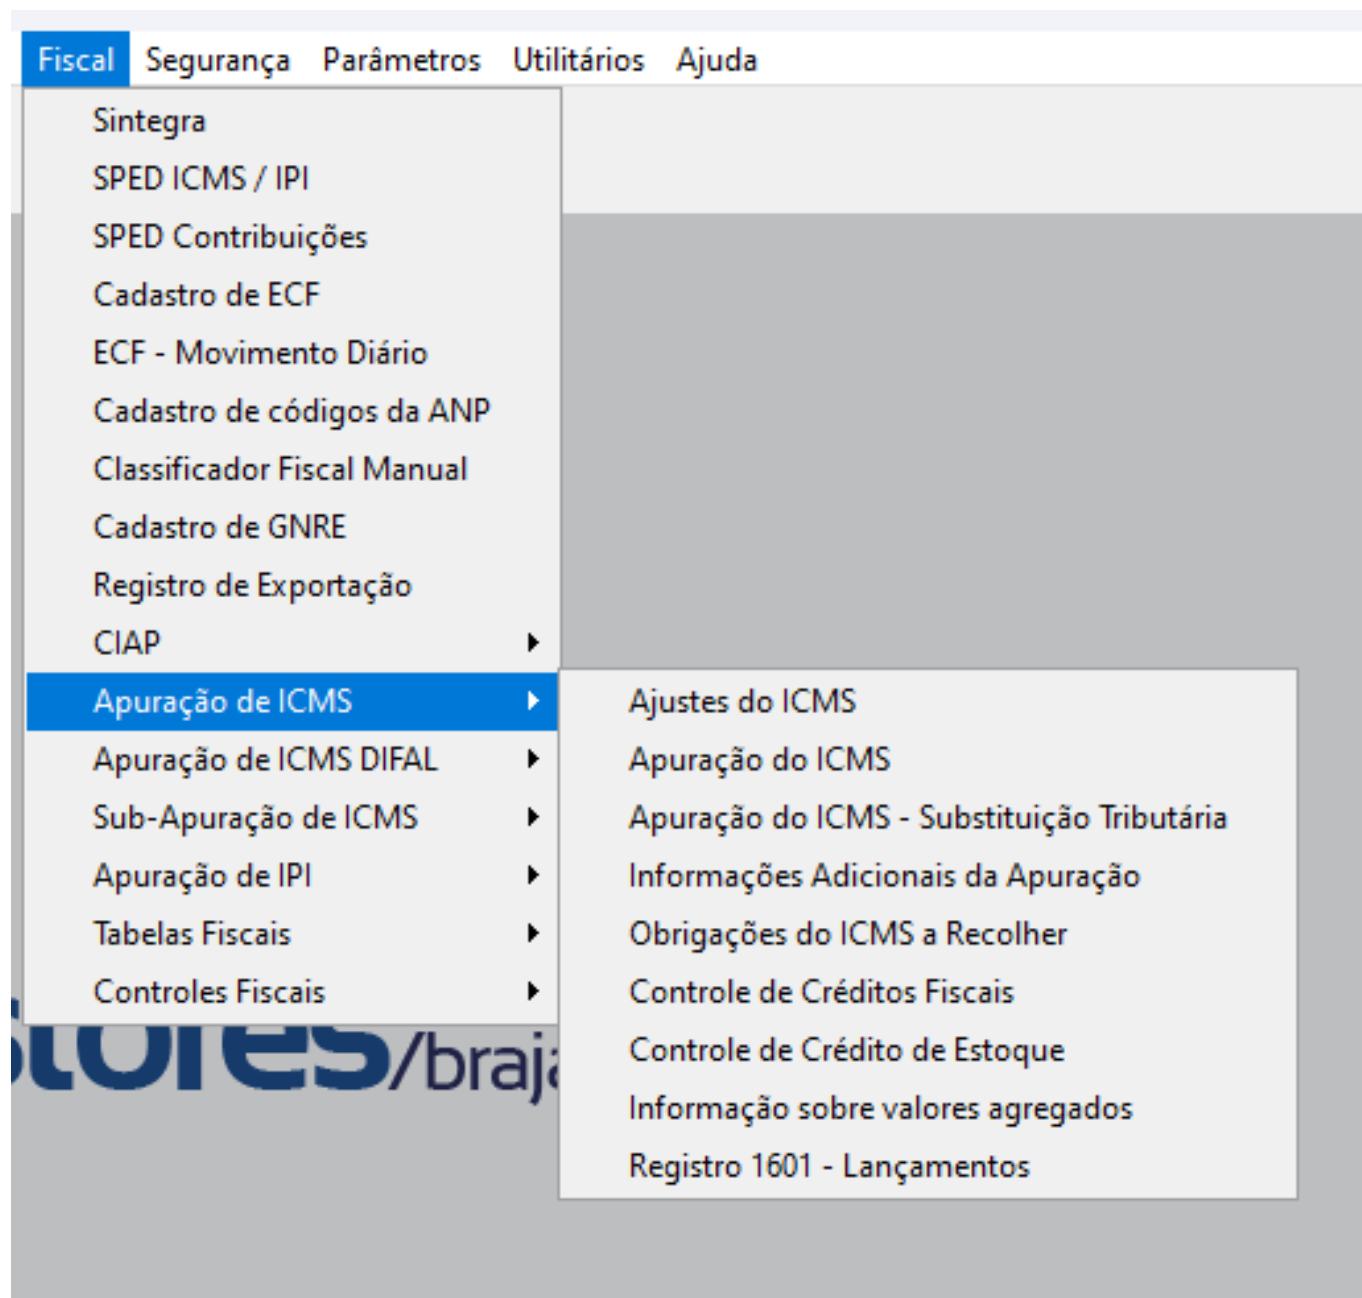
Fiscal Segurança Parâmetros Utilitários Ajuda

Sintegra
SPED ICMS / IPI
SPED Contribuições
Cadastro de ECF
ECF - Movimento Diário
Cadastro de códigos da ANP
Classificador Fiscal Manual
Cadastro de GNRE
Registro de Exportação
CIAP
Apuração de ICMS
Apuração de ICMS DIFAL
Sub-Apuração de ICMS
Apuração de IPI
Tabelas Fiscais
Controles Fiscais

Ajustes do ICMS
Apuração do ICMS
Apuração do ICMS - Substituição Tributária
Informações Adicionais da Apuração
Obrigações do ICMS a Recolher
Controle de Créditos Fiscais
Controle de Crédito de Estoque
Informação sobre valores agregados
Registro 1601 - Lançamentos

stores/braja